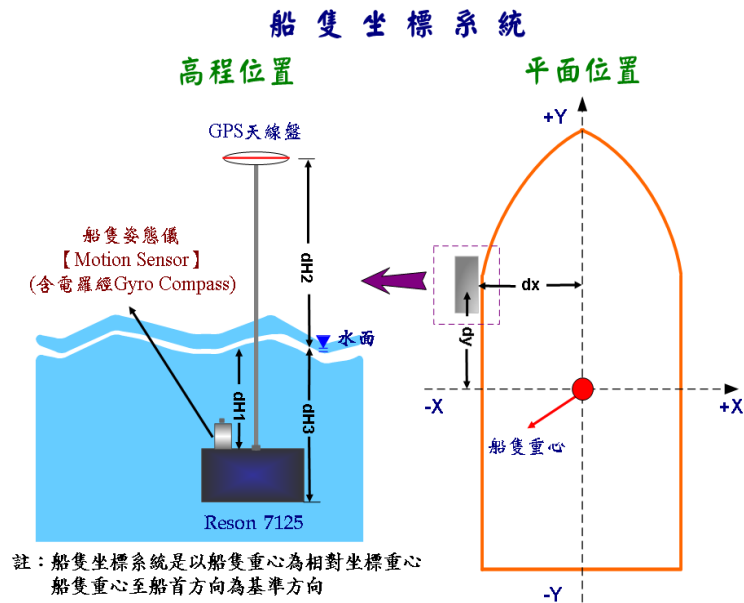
船隻坐標系統

高程位置

平面位置

GPS天線盤

船隻姿態儀
【Motion Sensor】
(含電羅經Gyro Compass)

dH2

水面

dH1

dH3

Reson 7125

+Y

dx

dy

-X

+X

船隻重心

-Y

註：船隻坐標系統是以船隻重心為相對坐標重心
船隻重心至船首方向為基準方向